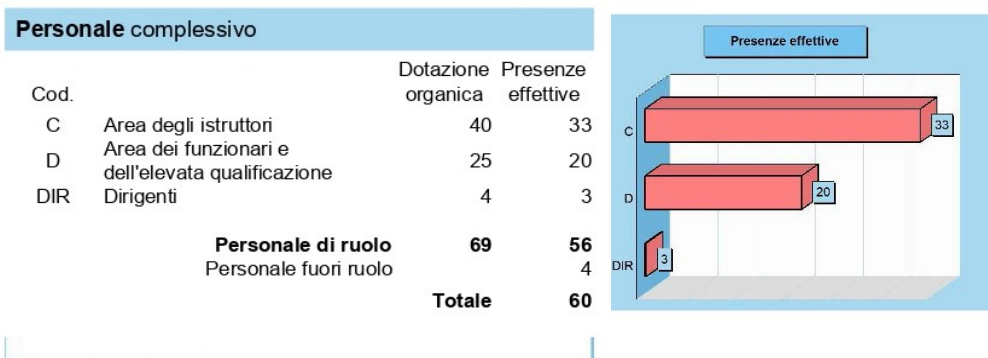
**Personale** complessivo

| Cod. | | Dotazione organica | Presenze effettive |
|---|---|---|---|
| C | Area degli istruttori | 40 | 33 |
| D | Area dei funzionari e dell'elevata qualificazione | 25 | 20 |
| DIR | Dirigenti | 4 | 3 |
| | **Personale di ruolo** | **69** | **56** |
| | Personale fuori ruolo | | 4 |
| | **Totale** | | **60** |

Presenze effettive

C 33
D 20
DIR 3